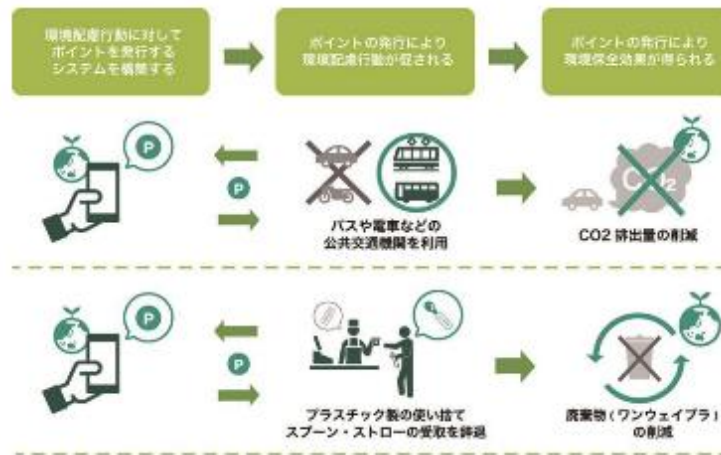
環境配慮行動に対して
ポイントを発行する
システムを構築する

ポイントの発行により
環境配慮行動が促される

ポイントの発行により
環境保全効果が得られる

P

P

バスや電車などの
公共交通機関を利用

$CO_2$

CO2 排出量の削減

P

P

プラスチック製の使い捨て
スプーン・ストローの受取を辞退

廃棄物（ワンウェイプラ）
の削減